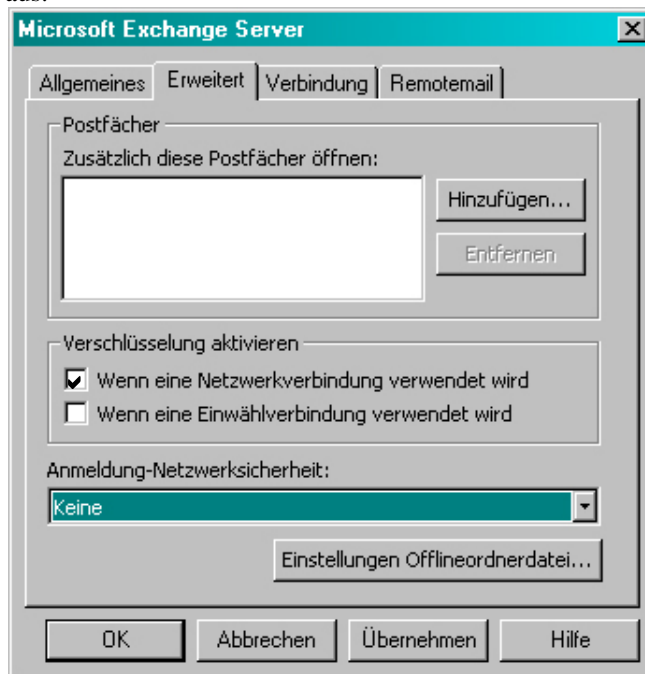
aus:

Microsoft Exchange Server

Allgemeines | Erweitert | Verbindung | Remotemail

Postfächer
Zusätzlich diese Postfächer öffnen:
Hinzufügen...
Entfernen

Verschlüsselung aktivieren
☑ Wenn eine Netzwerkverbindung verwendet wird
☐ Wenn eine Einwählverbindung verwendet wird

Anmeldung-Netzwerksicherheit:
Keine

Einstellungen Offlineordnerdatei...

OK | Abbrechen | Übernehmen | Hilfe